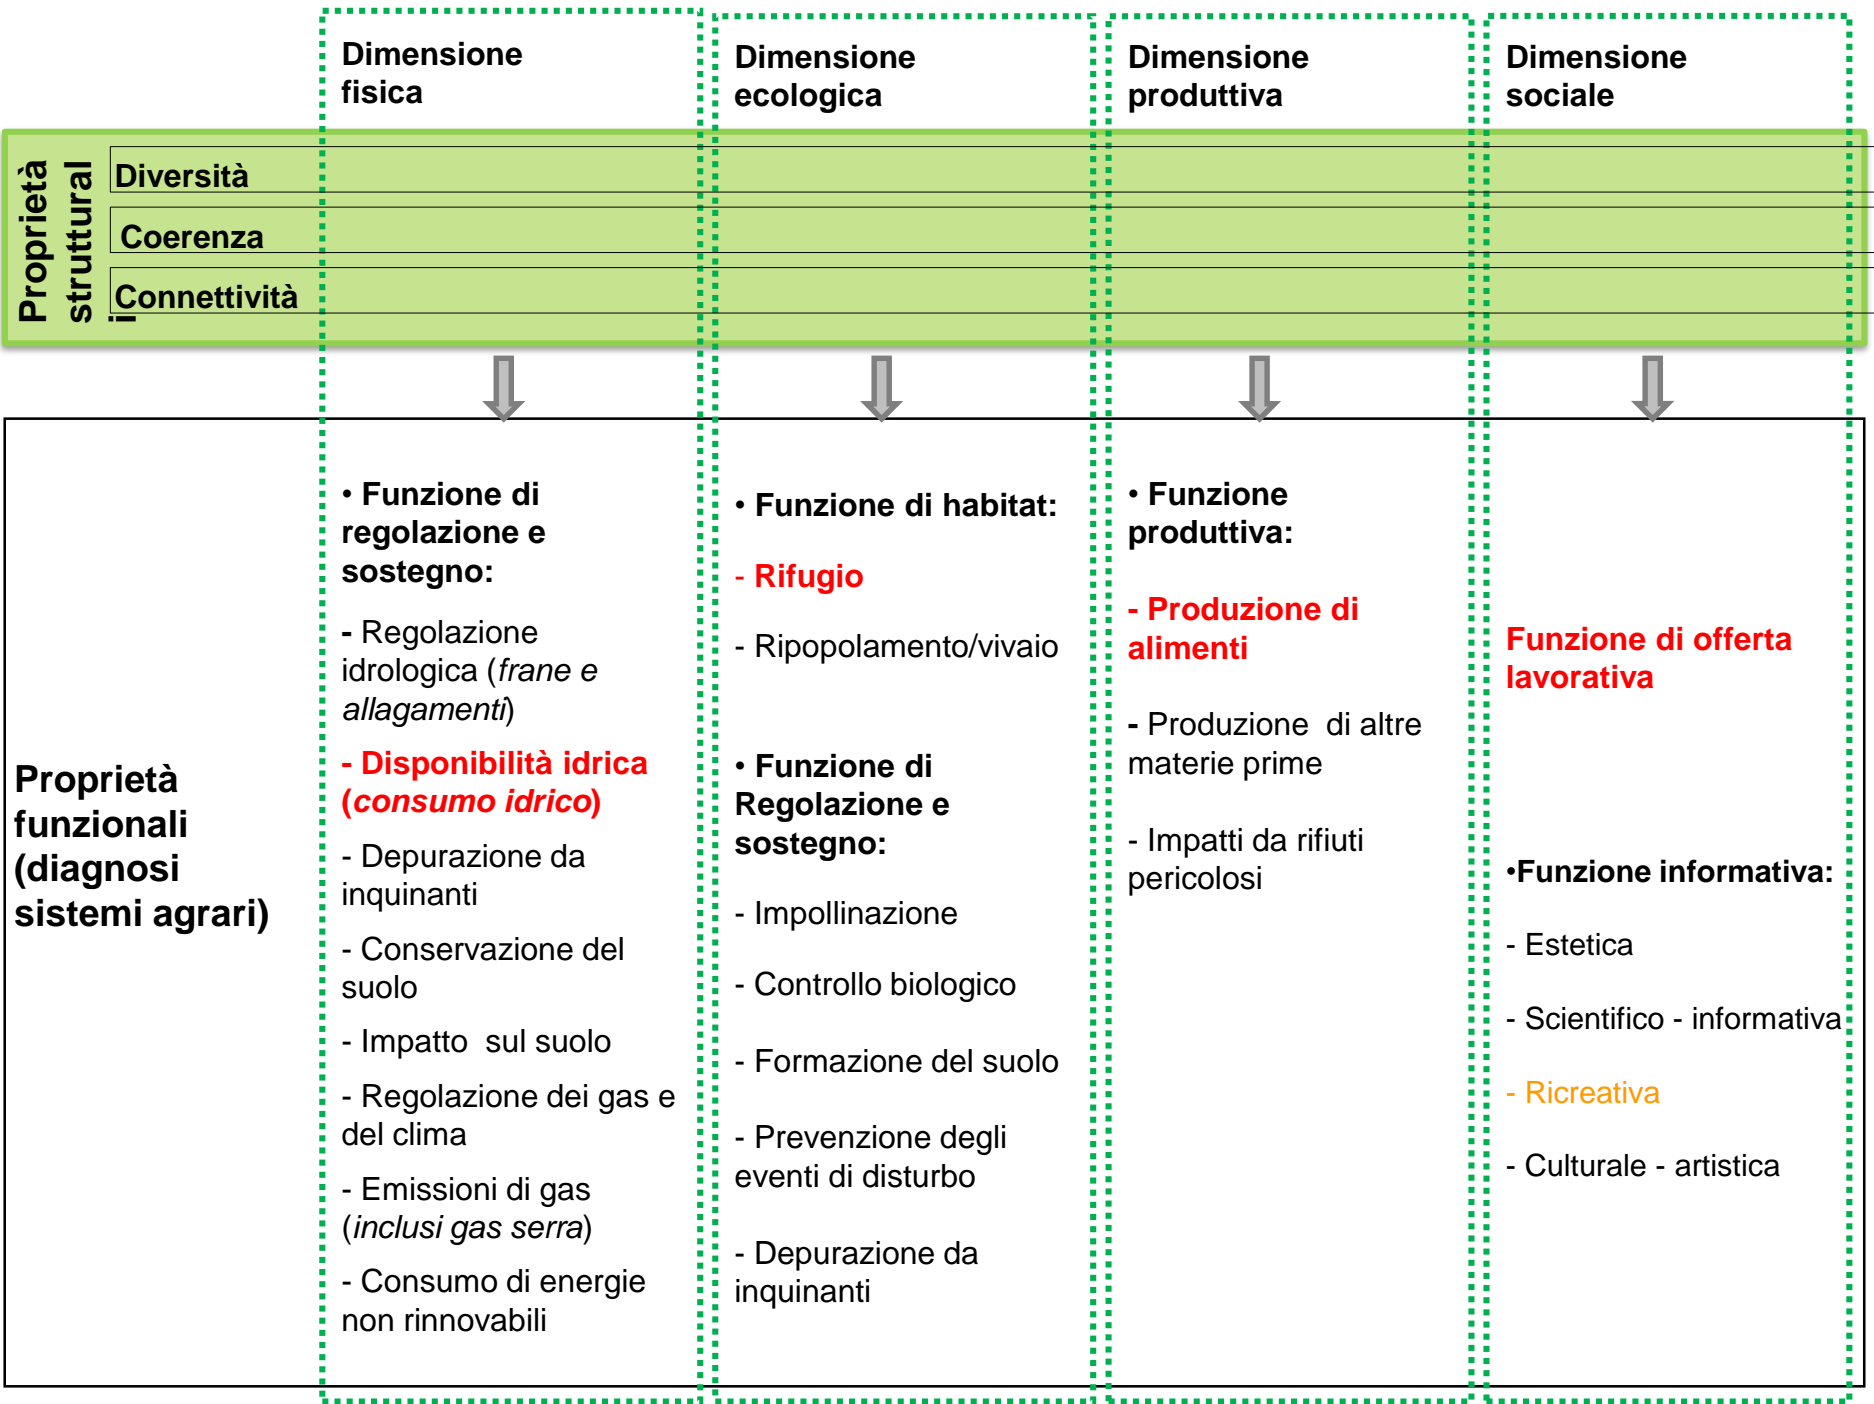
Dimensione fisica

Dimensione ecologica

Dimensione produttiva

Dimensione sociale

Proprietà strutturali

Diversità

Coerenza

Connettività

Proprietà funzionali (diagnosi sistemi agrari)

• Funzione di regolazione e sostegno:

- Regolazione idrologica (*frane e allagamenti*)

- Disponibilità idrica (*consumo idrico*)

- Depurazione da inquinanti

- Conservazione del suolo

- Impatto sul suolo

- Regolazione dei gas e del clima

- Emissioni di gas (*inclusi gas serra*)

- Consumo di energie non rinnovabili

• Funzione di habitat:

- Rifugio

- Ripopolamento/vivaio

• Funzione di Regolazione e sostegno:

- Impollinazione

- Controllo biologico

- Formazione del suolo

- Prevenzione degli eventi di disturbo

- Depurazione da inquinanti

• Funzione produttiva:

- Produzione di alimenti

- Produzione di altre materie prime

- Impatti da rifiuti pericolosi

Funzione di offerta lavorativa

•Funzione informativa:

- Estetica

- Scientifico - informativa

- Ricreativa

- Culturale - artistica